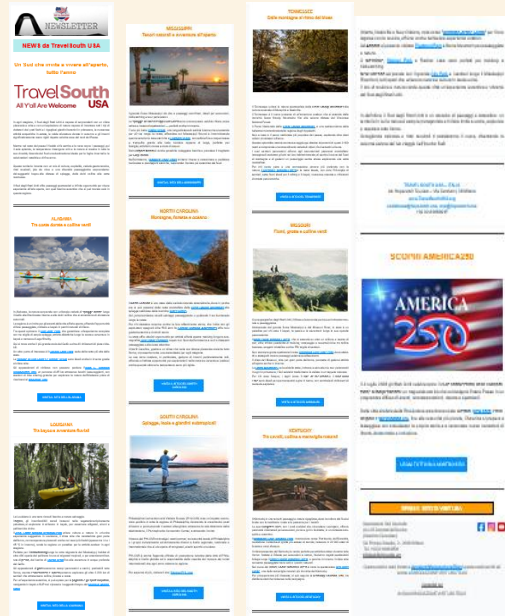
NEWSLETTER

NEWS da TravelSouth USA

Un Sud che invita a vivere all'aperto, tutto l'anno

TravelSouth USA
All Y'all Are Welcome

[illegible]

ALABAMA
Tra coste dorate e colline verdi

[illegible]

VISITA IL SITO DELL'ALABAMA

LOUISIANA
Tra laghi e avventure fluviali

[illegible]

VISITA IL SITO DELLA LOUISIANA

MISSISSIPPI
Tesori naturali e avventure all'aperto

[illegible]

VISITA IL SITO DEL MISSISSIPPI

NORTH CAROLINA
Montagne, foreste e oceano

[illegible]

VISITA IL SITO DEL NORTH CAROLINA

SOUTH CAROLINA
Spiagge, isole e giardini subtropicali

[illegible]

VISITA IL SITO DEL SOUTH CAROLINA

TENNESSEE
Dalle montagne al ritmo del blues

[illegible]

VISITA IL SITO DEL TENNESSEE

MISSOURI
Fiumi, grotte e colline verdi

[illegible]

VISITA IL SITO DEL MISSOURI

KENTUCKY
Tra cavalli, colline e meraviglie naturali

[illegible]

VISITA IL SITO DEL KENTUCKY

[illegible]

SCOPRI AMERICA250

AMERICA 250

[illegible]

LEGGI TUTTO L'ARTICOLO

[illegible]

ISCRIVITI SUBITO

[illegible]